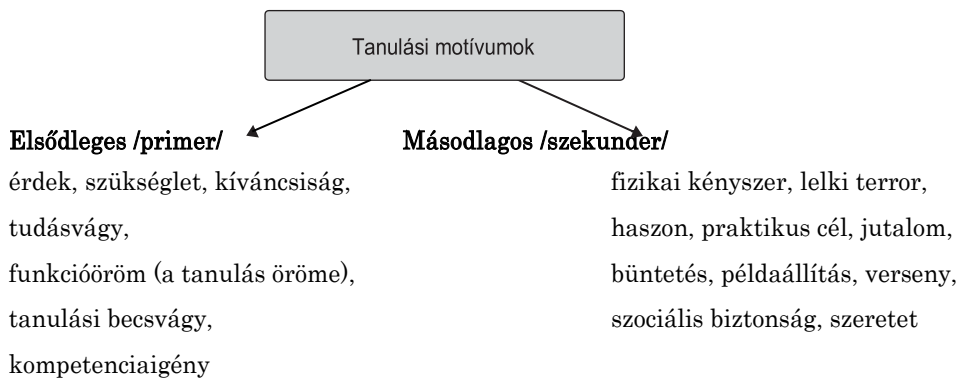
Tanulási motívumok

Elsődleges /primer/

érdek, szükséglet, kíváncsiság, tudásvágy, funkcióöröm (a tanulás öröme), tanulási becsvágy, kompetenciaigény

Másodlagos /szekunder/

fizikai kényszer, lelki terror, haszon, praktikus cél, jutalom, büntetés, példaállítás, verseny, szociális biztonság, szeretet